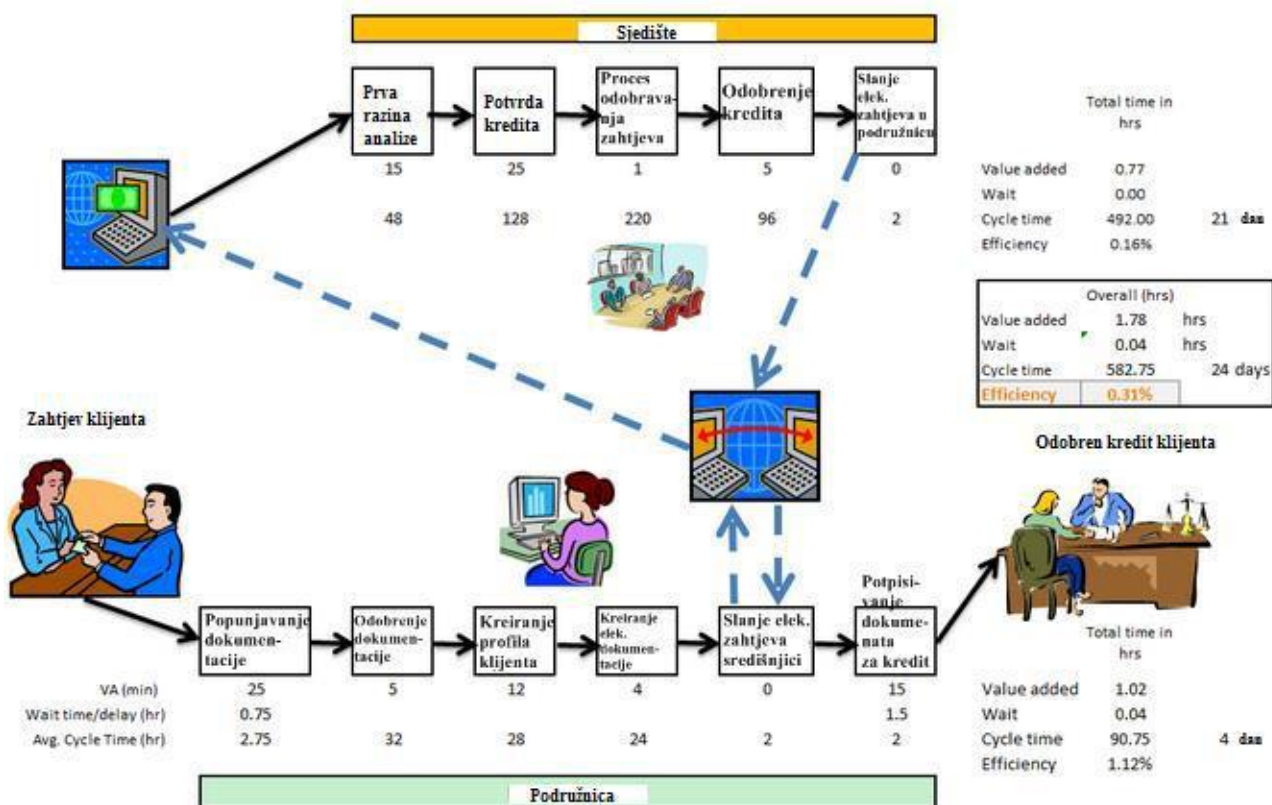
Sjedište

Prva razina analize | Potvrda kredita | Proces odobravanja zahtjeva | Odobrenje kredita | Slanje elek. zahtjeva u podružnicu

15 25 1 5 0

48 128 220 96 2

Total time in hrs

| | | |
|---|---|---|
| Value added | 0.77 | |
| Wait | 0.00 | |
| Cycle time | 492.00 | 21 dan |
| Efficiency | 0.16% | |

| Overall (hrs) | | |
|---|---|---|
| Value added | 1.78 | hrs |
| Wait | 0.04 | hrs |
| Cycle time | 582.75 | 24 days |
| Efficiency | 0.31% | |

Zahtjev klijenta

Odobren kredit klijenta

Popunjavanje dokumentacije | Odobrenje dokumentacije | Kreiranje profila klijenta | Kreiranje elek. dokumentacije | Slanje elek. zahtjeva središnjici | Potpisivanje dokumenata za kredit

| | | | | | | |
|---|---|---|---|---|---|---|
| VA (min) | 25 | 5 | 12 | 4 | 0 | 15 |
| Wait time/delay (hr) | 0.75 | | | | | 1.5 |
| Avg. Cycle Time (hr) | 2.75 | 32 | 28 | 24 | 2 | 2 |

Total time in hrs

| | | |
|---|---|---|
| Value added | 1.02 | |
| Wait | 0.04 | |
| Cycle time | 90.75 | 4 dan |
| Efficiency | 1.12% | |

Podružnica